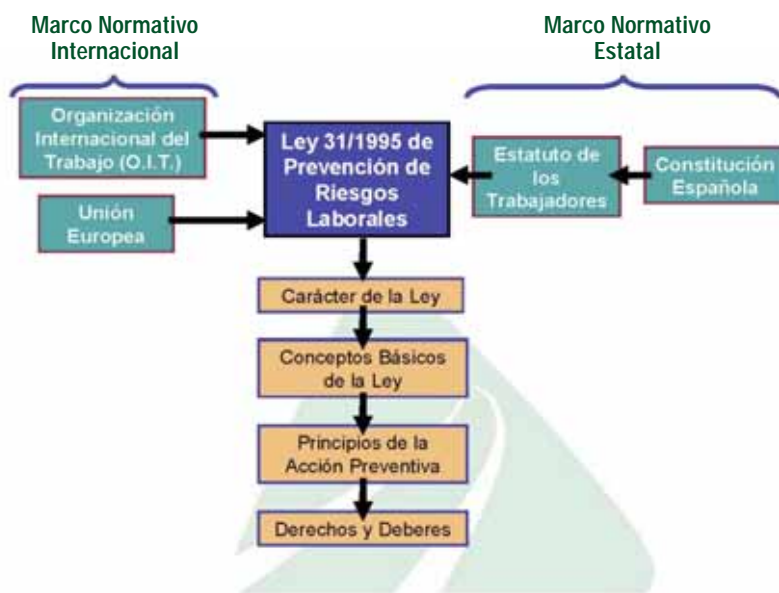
Marco Normativo Internacional

Marco Normativo Estatal

Organización Internacional del Trabajo (O.I.T.)

Unión Europea

Ley 31/1995 de Prevención de Riesgos Laborales

Estatuto de los Trabajadores

Constitución Española

Carácter de la Ley

Conceptos Básicos de la Ley

Principios de la Acción Preventiva

Derechos y Deberes